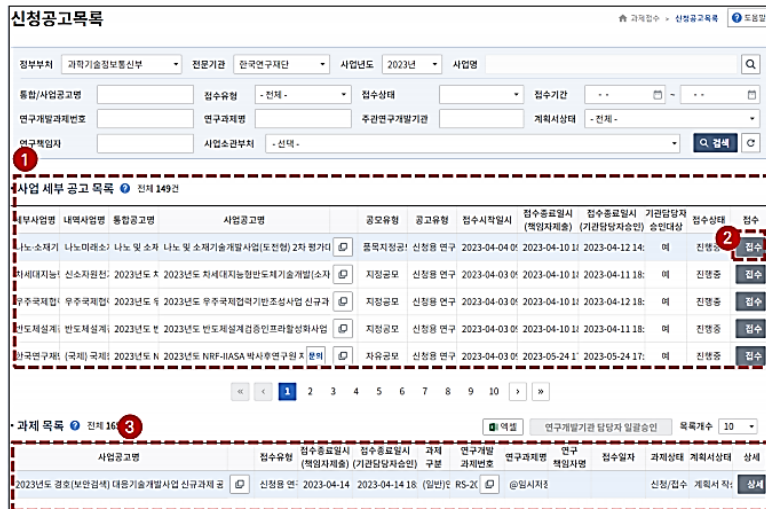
신청공고목록

과제접수 > 신청공고목록 도움말

정부부처 과학기술정보통신부 전문기관 한국연구재단 사업년도 2023년 사업명

통합/사업공고명 접수유형 - 전체 - 접수상태 접수기간 - - ~ - -

연구개발과제번호 연구과제명 주관연구개발기관 계획서상태 - 전체 -

연구책임자 사업소관부처 - 선택 - 검색

1

사업 세부 공고 목록 전체 149건

| 세부사업명 | 내역사업명 | 통합공고명 | 사업공고명 | | 공모유형 | 공고유형 | 접수시작일시 | 접수종료일시 (책임자제출) | 접수종료일시 (기관담당자승인) | 기관담당자 승인대상 | 접수상태 | 접수 |
|---|---|---|---|---|---|---|---|---|---|---|---|---|
| 나노·소재기 | 나노미래소 | 나노 및 소재 | 나노 및 소재기술개발사업(도전형) 2차 평가대 | | 품목지정공 | 신청용 연구 | 2023-04-04 0 | 2023-04-10 1 | 2023-04-12 14: | 예 | 진행중 | 접수 |
| 차세대지능 | 신소자원천 | 2023년도 차 | 2023년도 차세대지능형반도체기술개발(소자 | | 지정공모 | 신청용 연구 | 2023-04-03 0 | 2023-04-10 1 | 2023-04-11 18: | 예 | 진행중 | 접수 |
| 우주국제협 | 우주국제협 | 2023년도 우 | 2023년도 우주국제협력기반조성사업 신규과 | | 지정공모 | 신청용 연구 | 2023-04-03 0 | 2023-04-10 1 | 2023-04-12 18: | 예 | 진행중 | 접수 |
| 반도체설계 | 반도체설계 | 2023년도 반 | 2023년도 반도체설계검증인프라활성화사업 | | 지정공모 | 신청용 연구 | 2023-04-03 0 | 2023-04-10 1 | 2023-04-11 18: | 예 | 진행중 | 접수 |
| 한국연구재 | (국제) 국제 | 2023년도 N | 2023년도 NRF-IIASA 박사후연구원 지 | 문의 | 자유공모 | 신청용 연구 | 2023-04-03 0 | 2023-05-24 1 | 2023-05-24 17: | 예 | 진행중 | 접수 |

2

« ‹ 1 2 3 4 5 6 7 8 9 10 › »

과제 목록 전체 16 3

엑셀 연구개발기관 담당자 일괄승인 목록개수 10

| 사업공고명 | | 접수유형 | 접수종료일시 (책임자제출) | 접수종료일시 (기관담당자승인) | 과제 구분 | 연구개발 과제번호 | 연구과제명 | 연구 책임자명 | 접수일자 | 과제상태 | 계획서상태 | 상세 |
|---|---|---|---|---|---|---|---|---|---|---|---|---|
| 2023년도 경호(보안검색) 대응기술개발사업 신규과제 공 | | 신청용 연 | 2023-04-14 | 2023-04-14 18 | (일반) | RS-2 | @임시저 | | | 신청/접수 | 계획서 작 | 상세 |